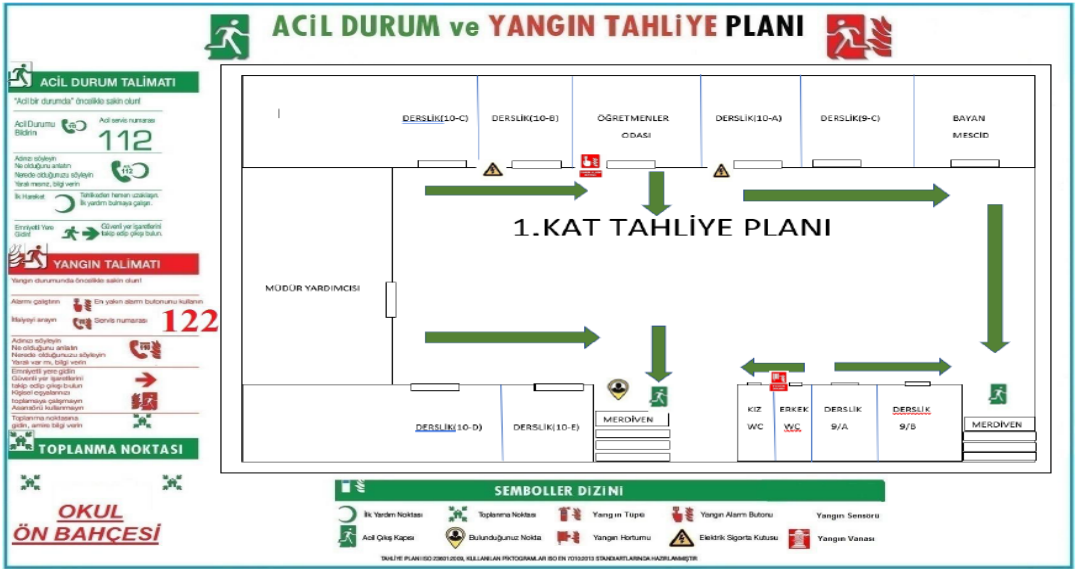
ACİL DURUM ve YANGIN TAHLİYE PLANI

ACİL DURUM TALİMATI

"Acil bir durumda" öncelikle sakin olun!

Acil Durumu Bildirin

Acil servis numarası

112

Adınızı söyleyin
Ne olduğunu anlatın
Nerede olduğunuzu söyleyin
Yaralı mısınız, bilgi verin

İlk Hareket

Tehlikeden hemen uzaklaşın
İlk yardım bulmaya çalışın

Emniyetli Yere Gidin

Güvenli yer işaretlerini takip edip çıkışı bulun.

YANGIN TALİMATI

Yangın durumunda öncelikle sakin olun!

Alarmı çalıştırın

En yakın alarm butonunu kullanın

İtfaiyeyi arayın

Servis numarası

122

Adınızı söyleyin
Ne olduğunu anlatın
Nerede olduğunuzu söyleyin
Yaralı var mı, bilgi verin

Emniyetli yere gidin
Güvenli yer işaretlerini takip edip çıkışı bulun
Kişisel eşyalarınızı toplamaya çalışmayın
Asansörü kullanmayın

Toplanma noktasına gidin, amire bilgi verin

TOPLANMA NOKTASI

OKUL ÖN BAHÇESİ

DERSLİK(10-C)

DERSLİK(10-B)

ÖĞRETMENLER ODASI

DERSLİK(10-A)

DERSLİK(9-C)

BAYAN MESCİD

1.KAT TAHLİYE PLANI

MÜDÜR YARDIMCISI

DERSLİK(10-D)

DERSLİK(10-E)

MERDİVEN

KIZ WC

ERKEK WC

DERSLİK 9/A

DERSLİK 9/B

MERDİVEN

SEMBOLLER DİZİNİ

İlk Yardım Noktası

Toplanma Noktası

Yangın Tüpü

Yangın Alarm Butonu

Yangın Sensörü

Acil Çıkış Kapısı

Bulunduğunuz Nokta

Yangın Hortumu

Elektrik Sigorta Kutusu

Yangın Vanası

TAHLİYE PLANI ISO 23601:2009, KULLANILAN PİKTOGRAMLAR ISO EN 7010:2013 STANDARTLARINDA HAZIRLANMIŞTIR